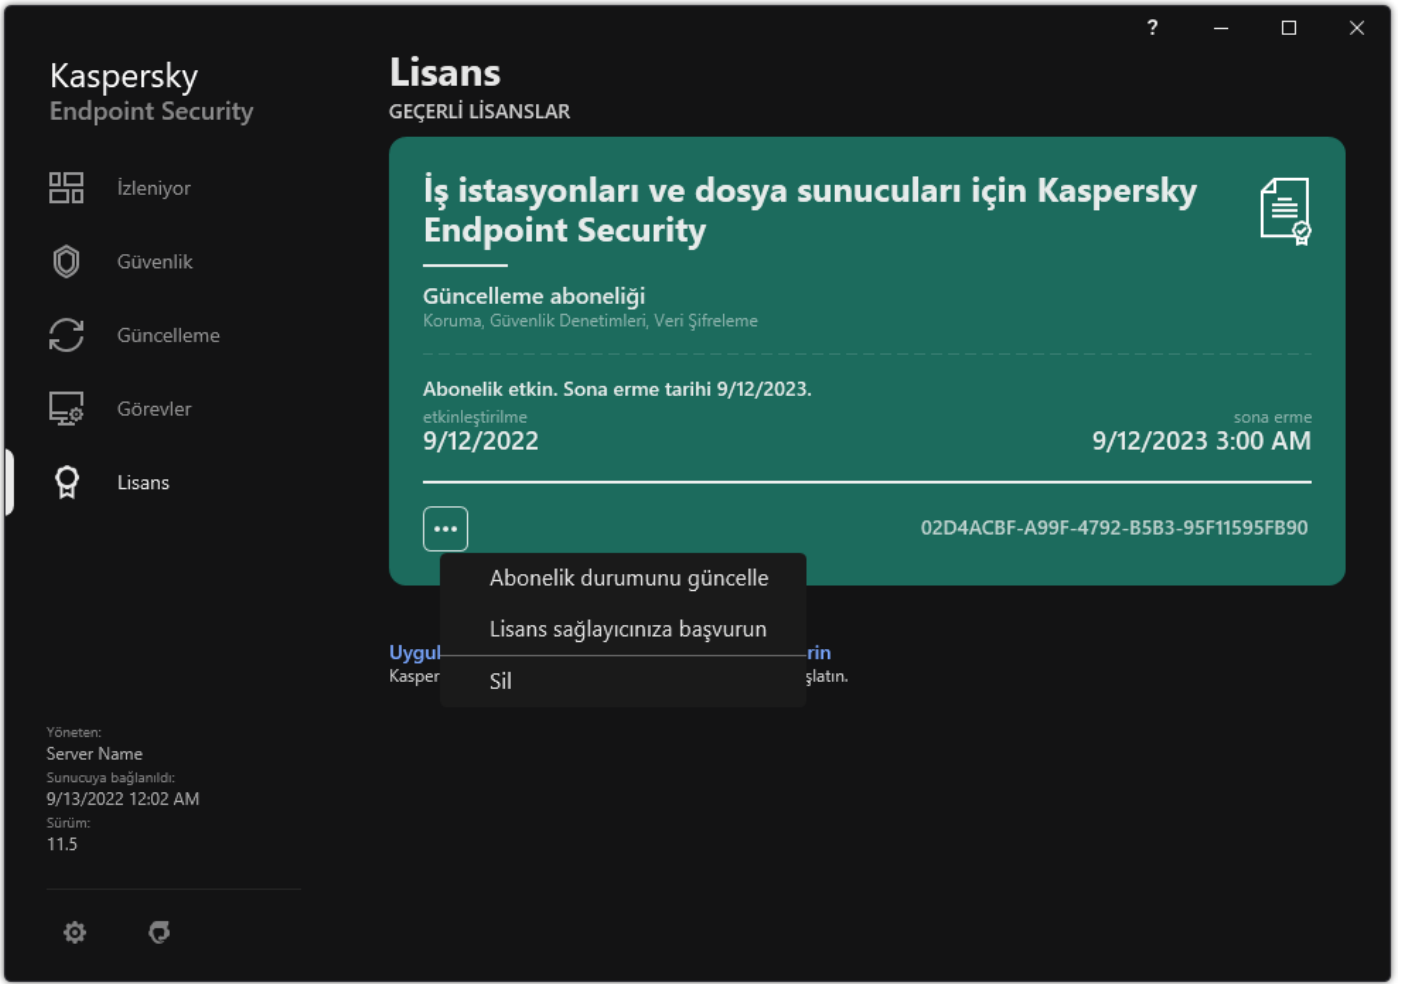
?

Kaspersky
Endpoint Security

İzleniyor

Güvenlik

Güncelleme

Görevler

Lisans

Yöneten:
Server Name
Sunucuya bağlanıldı:
9/13/2022 12:02 AM
Sürüm:
11.5

Lisans
GEÇERLİ LİSANSLAR

İş istasyonları ve dosya sunucuları için Kaspersky Endpoint Security

Güncelleme aboneliği
Koruma, Güvenlik Denetimleri, Veri Şifreleme

Abonelik etkin. Sona erme tarihi 9/12/2023.
etkinleştirilme
9/12/2022
sona erme
9/12/2023 3:00 AM

•••
02D4ACBF-A99F-4792-B5B3-95F11595FB90

Abonelik durumunu güncelle
Lisans sağlayıcınıza başvurun
Sil

Uygul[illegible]rin
Kasper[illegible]şlatın.